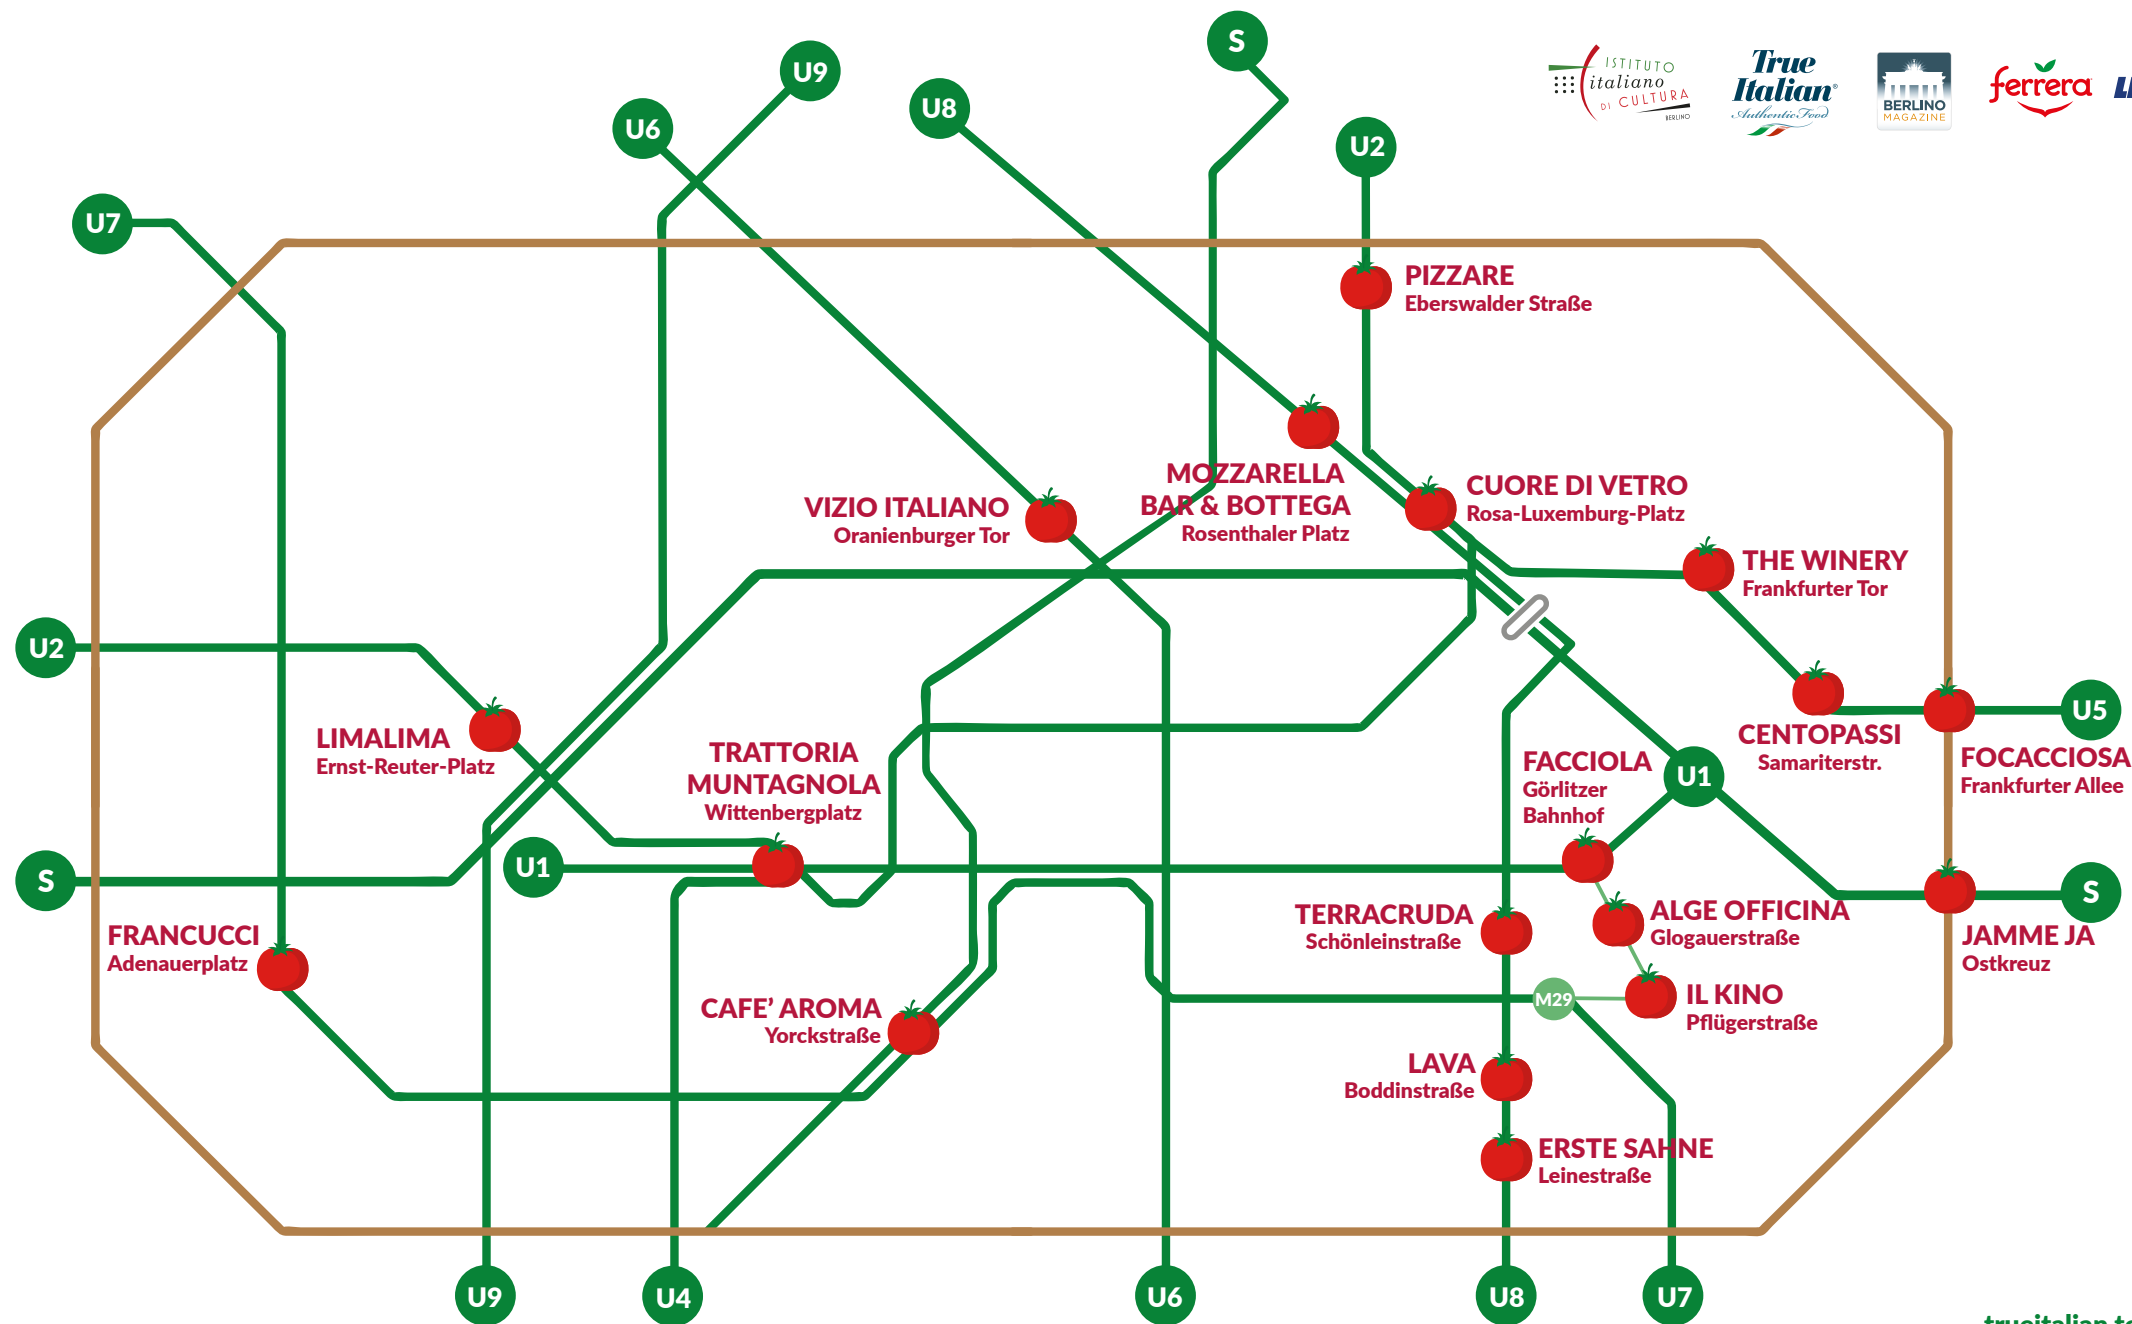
S

U9

U8

U6

U2

U7

ISTITUTO italiano DI CULTURA BERLINO

True Italian Authentic Food

BERLINO MAGAZINE

ferrera

LI

PIZZARE
Eberswalder Straße

MOZZARELLA BAR & BOTTEGA
Rosenthaler Platz

CUORE DI VETRO
Rosa-Luxemburg-Platz

VIZIO ITALIANO
Oranienburger Tor

THE WINERY
Frankfurter Tor

U2

LIMALIMA
Ernst-Reuter-Platz

TRATTORIA MUNTAGNOLA
Wittenbergplatz

CENTOPASSI
Samariterstr.

U5

FACCIOLA
Görlitzer Bahnhof

U1

FOCACCIOSA
Frankfurter Allee

S

U1

TERRACRUDA
Schönleinstraße

ALGE OFFICINA
Glogauerstraße

S

JAMME JA
Ostkreuz

FRANCUCCI
Adenauerplatz

CAFE' AROMA
Yorckstraße

M29

IL KINO
Pflügerstraße

LAVA
Boddinstraße

ERSTE SAHNE
Leinestraße

U9

U4

U6

U8

U7

trueitalian.t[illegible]